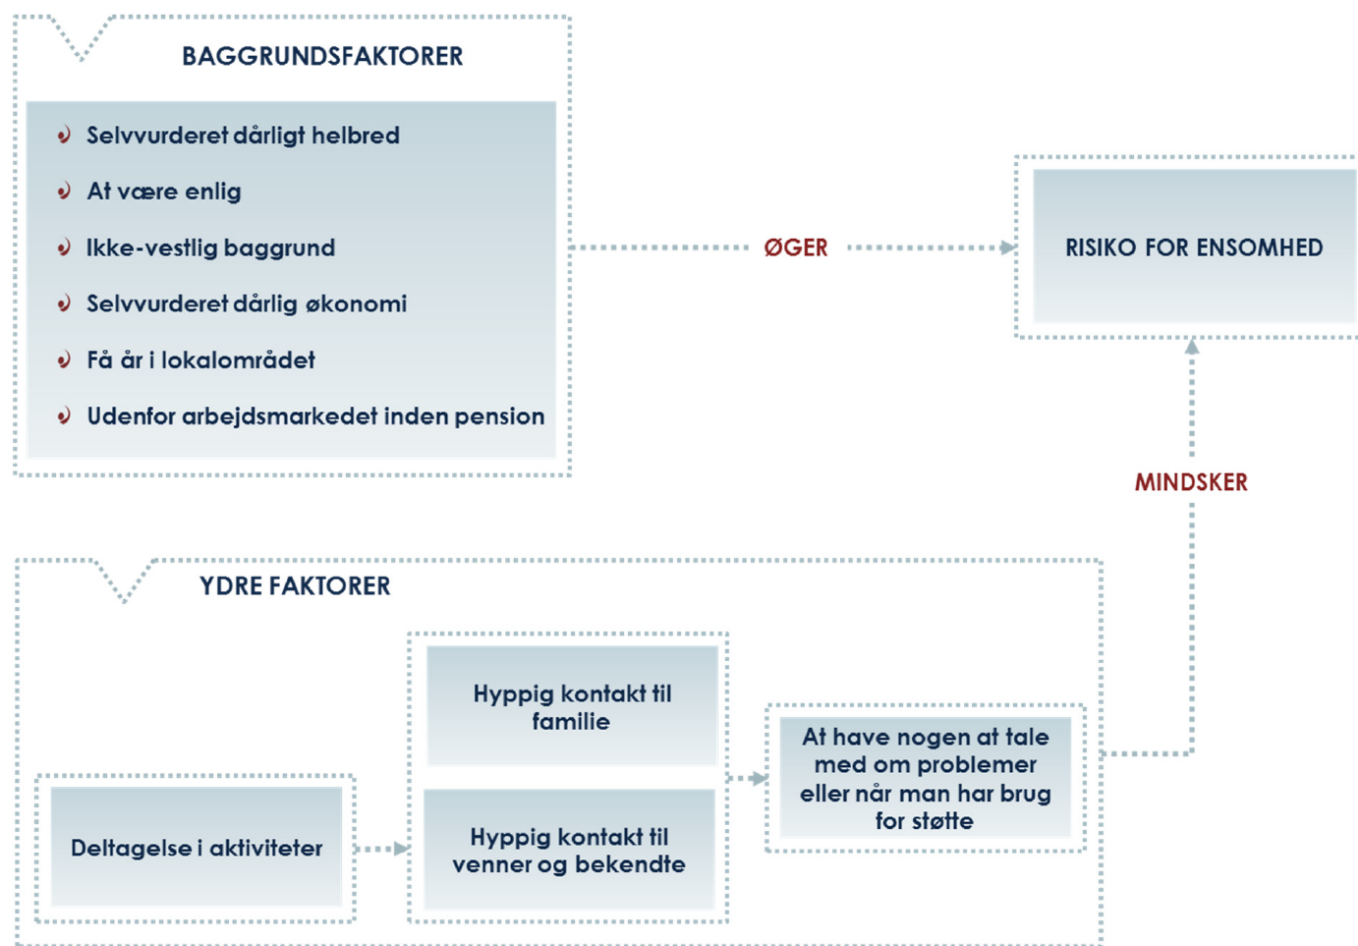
BAGGRUNDSFAKTORER

Selvvurderet dårligt helbred

At være enlig

Ikke-vestlig baggrund

Selvvurderet dårlig økonomi

Få år i lokalområdet

Udenfor arbejdsmarkedet inden pension

ØGER

RISIKO FOR ENSOMHED

MINDSKER

YDRE FAKTORER

Hyppig kontakt til familie

Deltagelse i aktiviteter

Hyppig kontakt til venner og bekendte

At have nogen at tale med om problemer eller når man har brug for støtte